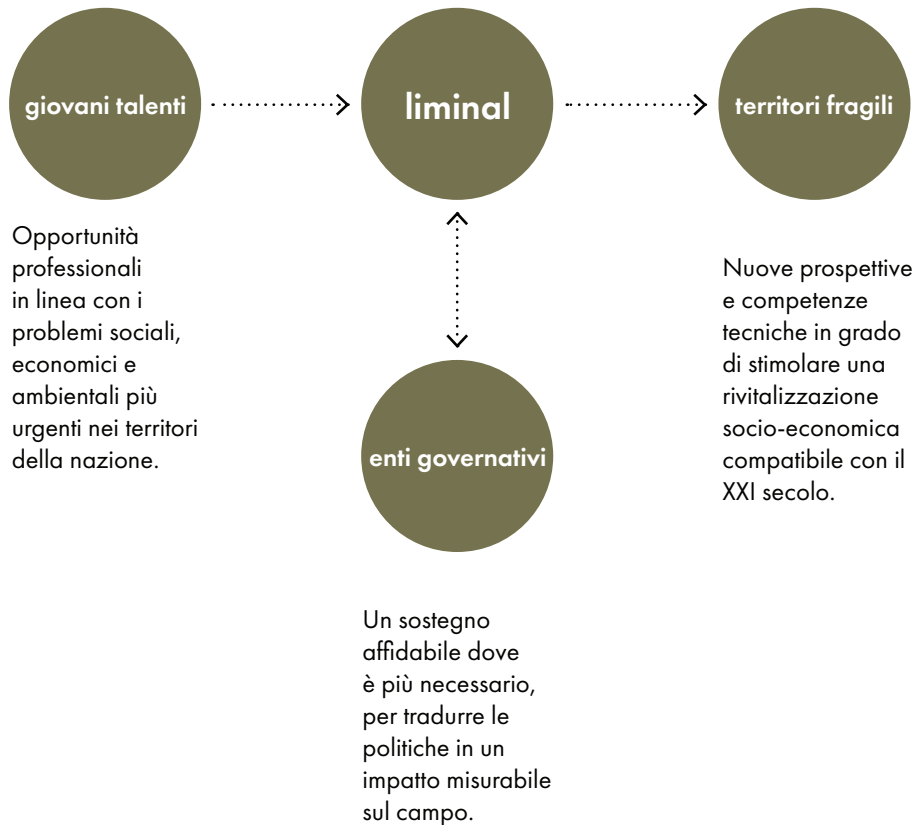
giovani talenti

liminal

territori fragili

Opportunità professionali in linea con i problemi sociali, economici e ambientali più urgenti nei territori della nazione.

Nuove prospettive e competenze tecniche in grado di stimolare una rivitalizzazione socio-economica compatibile con il XXI secolo.

enti governativi

Un sostegno affidabile dove è più necessario, per tradurre le politiche in un impatto misurabile sul campo.